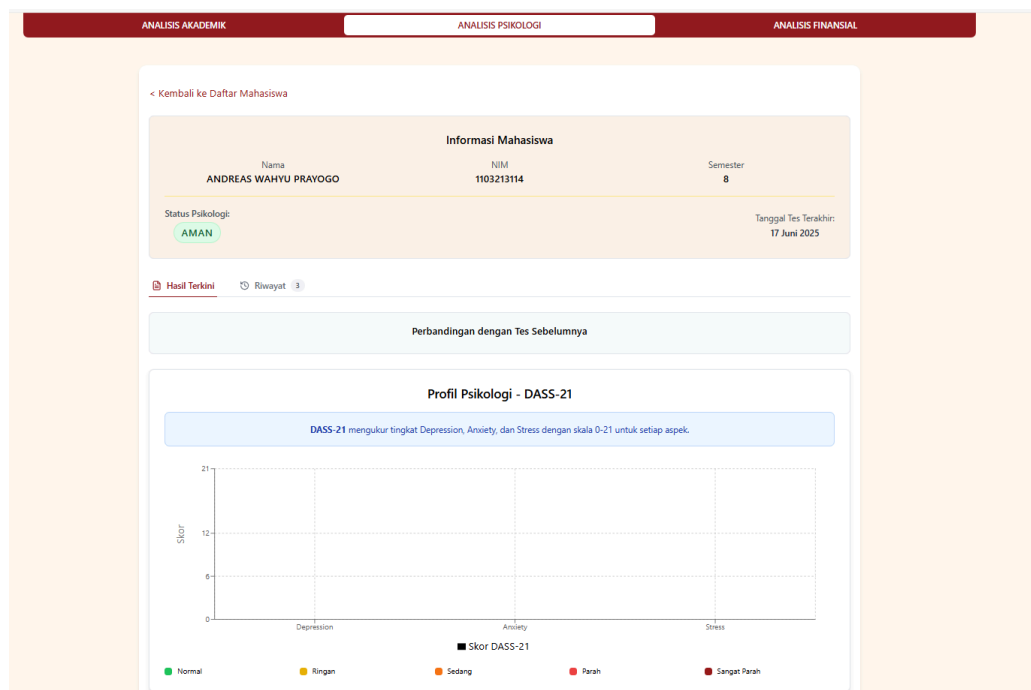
ANALISIS AKADEMIK | ANALISIS PSIKOLOGI | ANALISIS FINANSIAL

< Kembali ke Daftar Mahasiswa

Informasi Mahasiswa

Nama
ANDREAS WAHYU PRAYOGO

NIM
1103213114

Semester
8

Status Psikologi:
AMAN

Tanggal Tes Terakhir:
17 Juni 2025

Hasil Terkini | Riwayat 3

Perbandingan dengan Tes Sebelumnya

Profil Psikologi - DASS-21

DASS-21 mengukur tingkat Depression, Anxiety, dan Stress dengan skala 0-21 untuk setiap aspek.

21
12
6
0
Skor

Depression
Anxiety
Stress

Skor DASS-21

Normal
Ringan
Sedang
Parah
Sangat Parah